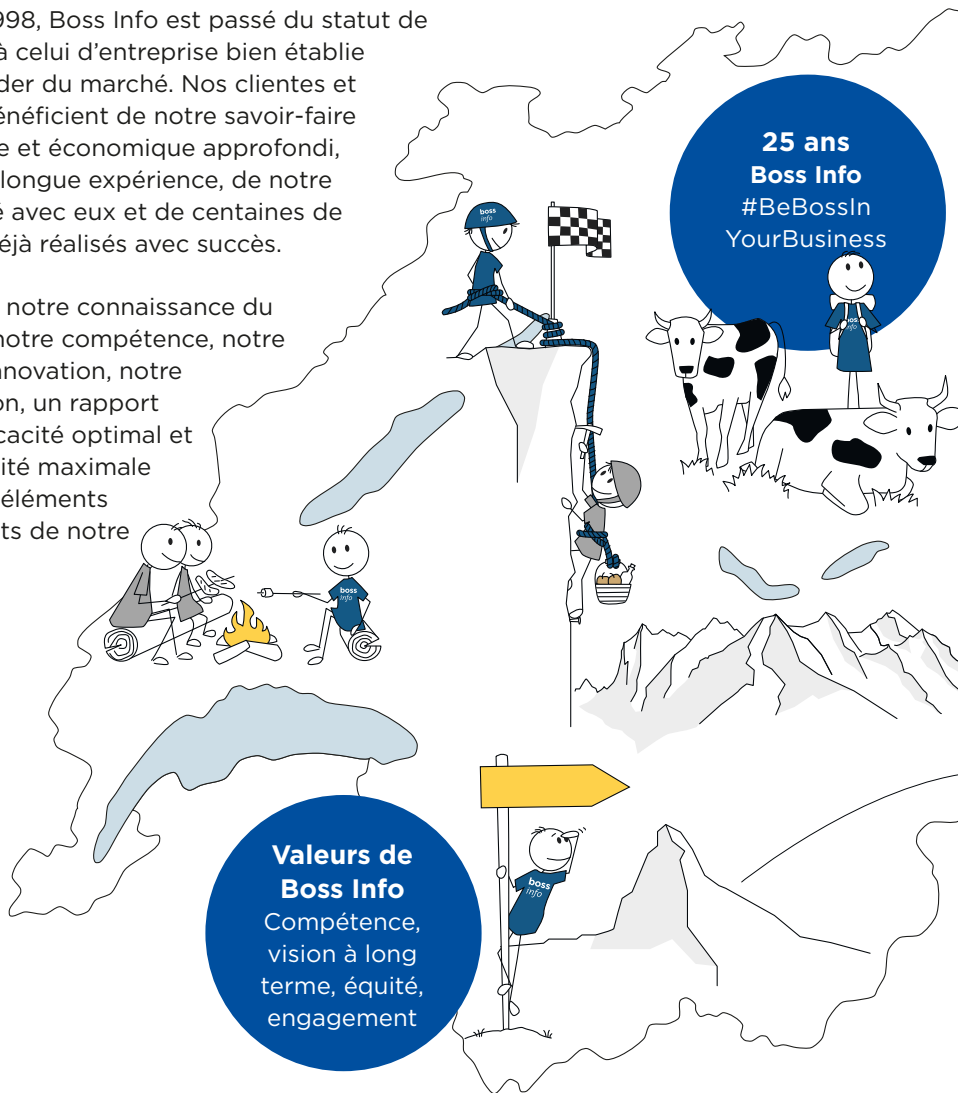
998, Boss Info est passé du statut de à celui d'entreprise bien établie der du marché. Nos clientes et énéficient de notre savoir-faire e et économique approfondi, longue expérience, de notre é avec eux et de centaines de éjà réalisés avec succès.

notre connaissance du notre compétence, notre nnovation, notre on, un rapport cacité optimal et ité maximale éléments ts de notre

25 ans
Boss Info
#BeBossIn
YourBusiness

boss info

boss info

boss info

boss info

Valeurs de
Boss Info
Compétence, vision à long terme, équité, engagement